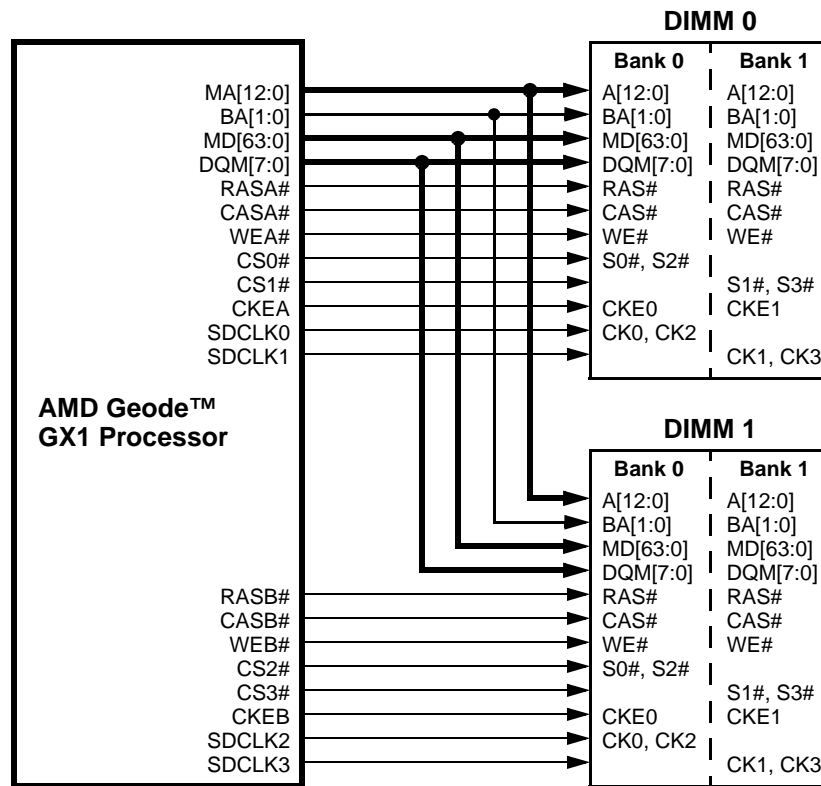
DIMM 0

Bank 0
A[12:0]
BA[1:0]
MD[63:0]
DQM[7:0]
RAS#
CAS#
WE#
S0#, S2#
CKE0
CK0, CK2

Bank 1
A[12:0]
BA[1:0]
MD[63:0]
DQM[7:0]
RAS#
CAS#
WE#
S1#, S3#
CKE1
CK1, CK3

MA[12:0]
BA[1:0]
MD[63:0]
DQM[7:0]
RASA#
CASA#
WEA#
CS0#
CS1#
CKEA
SDCLK0
SDCLK1

AMD Geode™
GX1 Processor

RASB#
CASB#
WEB#
CS2#
CS3#
CKEB
SDCLK2
SDCLK3

DIMM 1

Bank 0
A[12:0]
BA[1:0]
MD[63:0]
DQM[7:0]
RAS#
CAS#
WE#
S0#, S2#
CKE0
CK0, CK2

Bank 1
A[12:0]
BA[1:0]
MD[63:0]
DQM[7:0]
RAS#
CAS#
WE#
S1#, S3#
CKE1
CK1, CK3